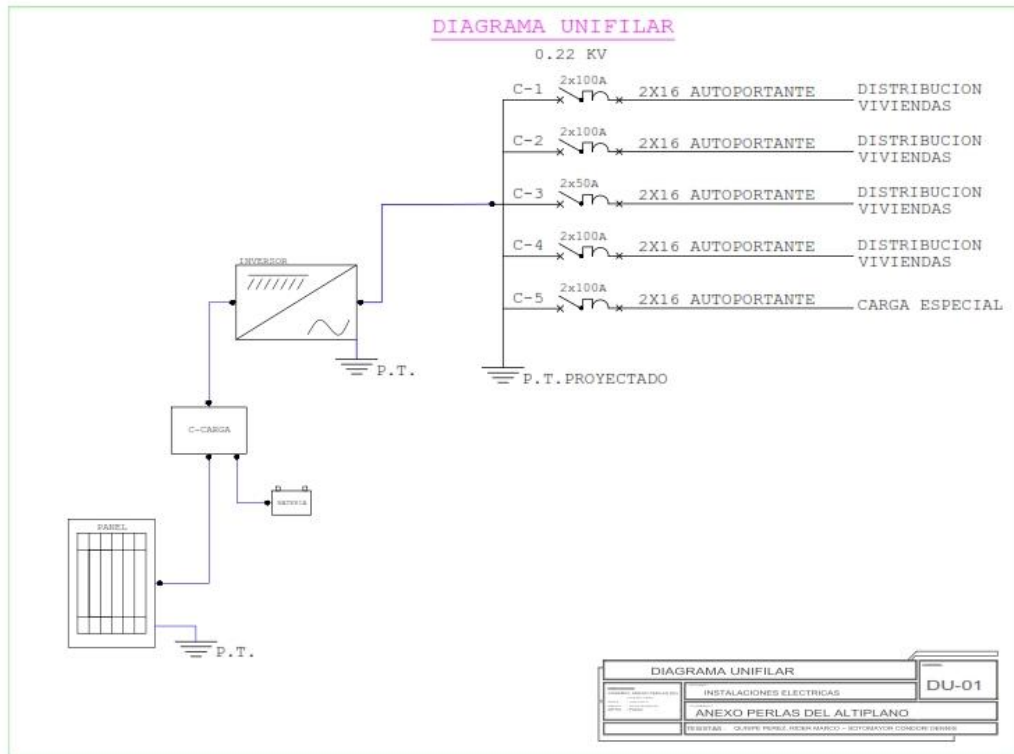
DIAGRAMA UNIFILAR

0.22 KV

C-1 2x100A 2X16 AUTOPORTANTE DISTRIBUCION VIVIENDAS

C-2 2x100A 2X16 AUTOPORTANTE DISTRIBUCION VIVIENDAS

C-3 2x50A 2X16 AUTOPORTANTE DISTRIBUCION VIVIENDAS

C-4 2x100A 2X16 AUTOPORTANTE DISTRIBUCION VIVIENDAS

C-5 2x100A 2X16 AUTOPORTANTE CARGA ESPECIAL

INVERSOR

P.T.

P.T.PROYECTADO

C-CARGA

BATERIA

PANEL

P.T.

DIAGRAMA UNIFILAR

DU-01

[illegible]

INSTALACIONES ELECTRICAS

ANEXO PERLAS DEL ALTIPLANO

TESISTAS: QUISPE PEREZ, RICHER MARCO - SOTOMAYOR CONDORI DENNIS